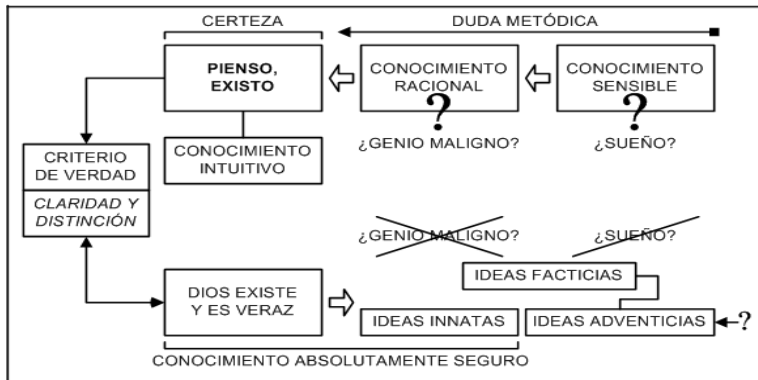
CERTEZA

DUDA METÓDICA

PIENSO, EXISTO

CONOCIMIENTO RACIONAL

?

CONOCIMIENTO SENSIBLE

?

¿GENIO MALIGNO?

¿SUEÑO?

CONOCIMIENTO INTUITIVO

CRITERIO DE VERDAD

CLARIDAD Y DISTINCIÓN

¿GENIO MALIGNO?

¿SUEÑO?

IDEAS FACTICIAS

DIOS EXISTE Y ES VERAZ

IDEAS INNATAS

IDEAS ADVENTICIAS

?

CONOCIMIENTO ABSOLUTAMENTE SEGURO